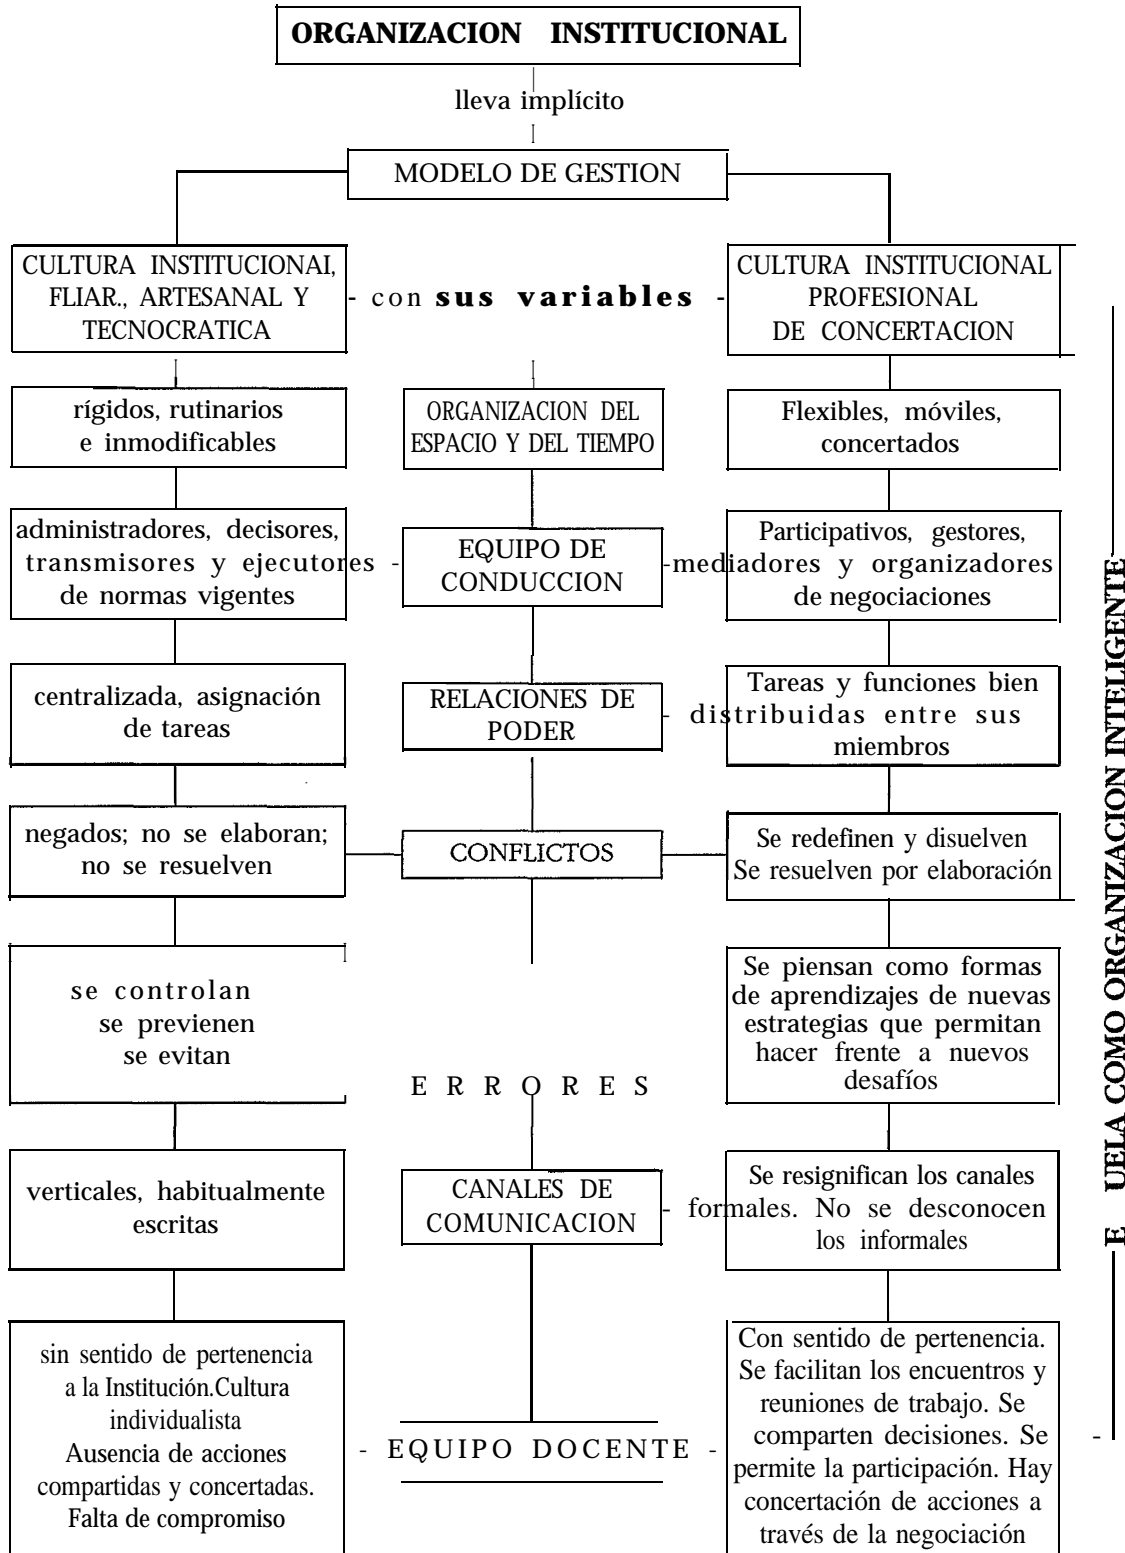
ORGANIZACION INSTITUCIONAL

lleva implícito

MODELO DE GESTION

CULTURA INSTITUCIONAI, FLIAR., ARTESANAL Y TECNOCRATICA

- con **sus variables** -

CULTURA INSTITUCIONAL PROFESIONAL DE CONCERTACION

rígidos, rutinarios e inmodificables

ORGANIZACION DEL ESPACIO Y DEL TIEMPO

Flexibles, móviles, concertados

administradores, decisores, transmisores y ejecutores de normas vigentes

EQUIPO DE CONDUCCION

Participativos, gestores, mediadores y organizadores de negociaciones

centralizada, asignación de tareas

RELACIONES DE PODER

Tareas y funciones bien distribuidas entre sus miembros

negados; no se elaboran; no se resuelven

CONFLICTOS

Se redefinen y disuelven
Se resuelven por elaboración

se controlan
se previenen
se evitan

E R R O R E S

Se piensan como formas de aprendizajes de nuevas estrategias que permitan hacer frente a nuevos desafíos

verticales, habitualmente escritas

CANALES DE COMUNICACION

Se resignifican los canales formales. No se desconocen los informales

sin sentido de pertenencia a la Institución.Cultura individualista
Ausencia de acciones compartidas y concertadas.
Falta de compromiso

- EQUIPO DOCENTE -

Con sentido de pertenencia. Se facilitan los encuentros y reuniones de trabajo. Se comparten decisiones. Se permite la participación. Hay concertación de acciones a través de la negociación

E UELA COMO ORGANIZACION INTELIGENTE